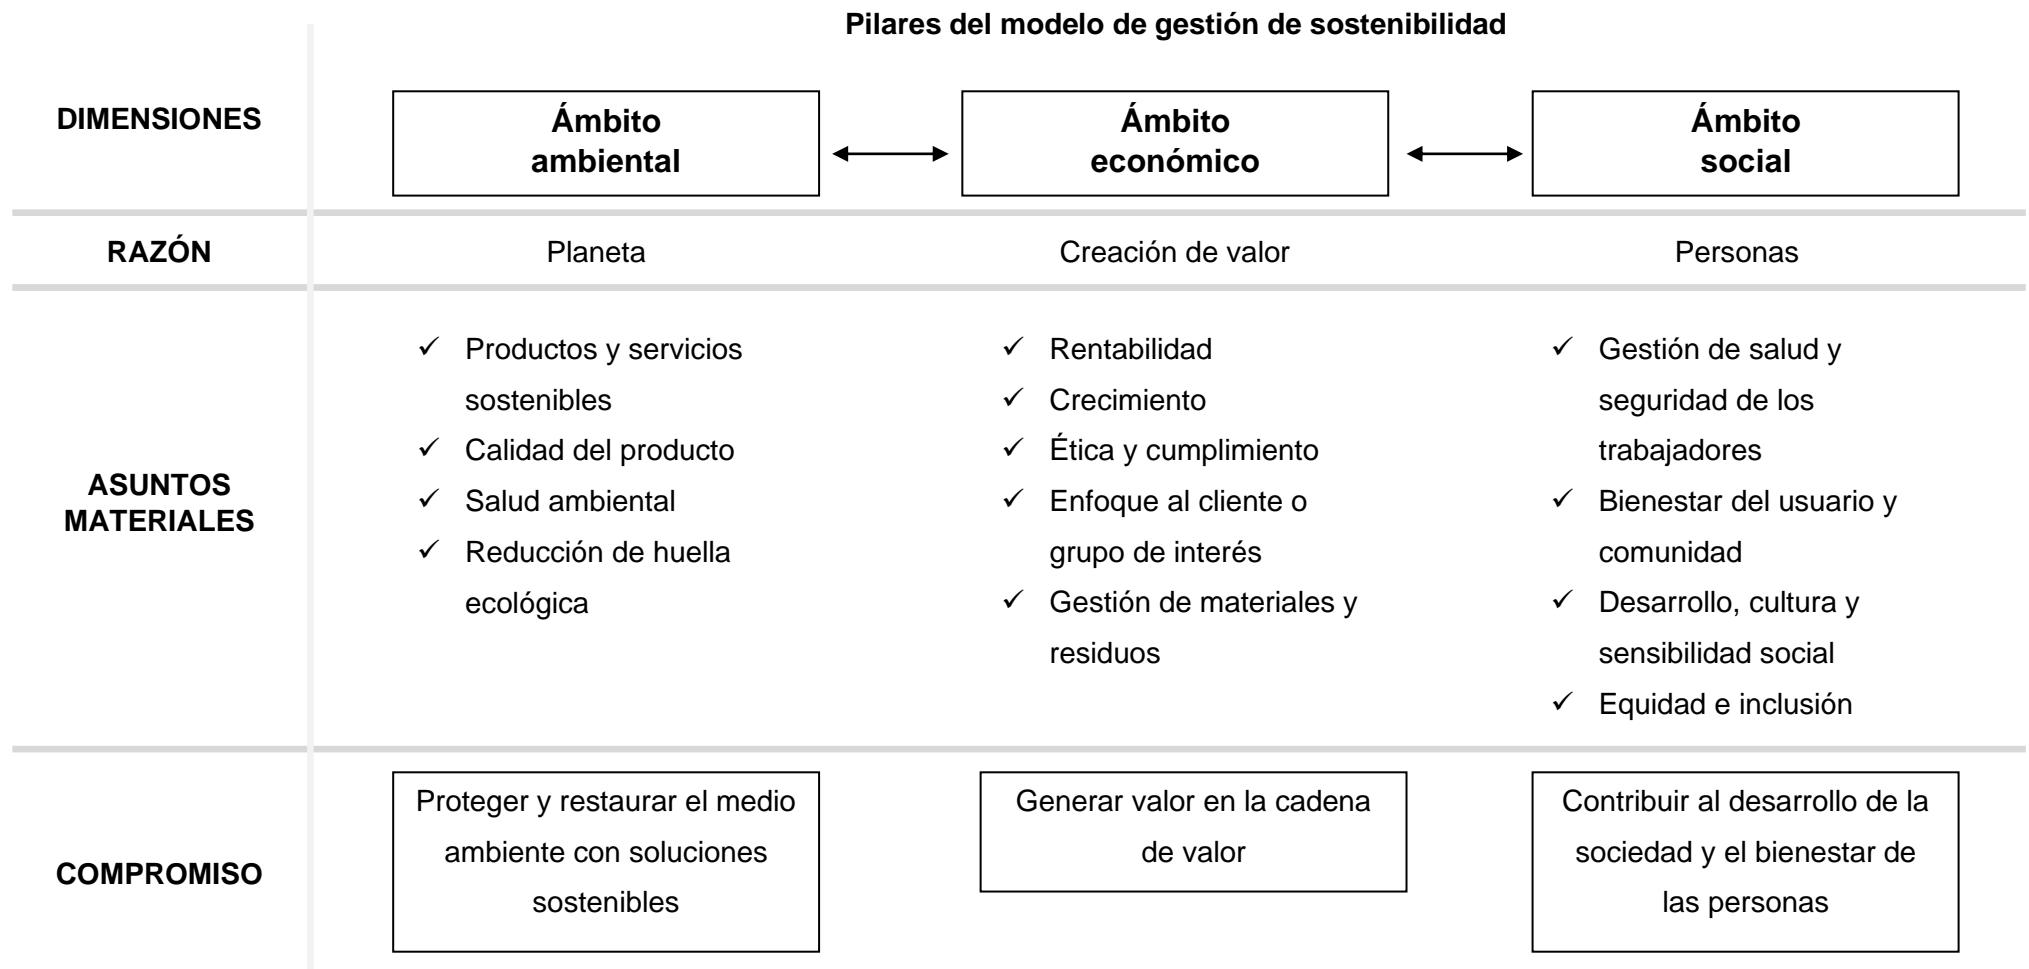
Pilares del modelo de gestión de sostenibilidad

| | | | |
|---|---|---|---|
| DIMENSIONES | Ámbito ambiental | Ámbito económico | Ámbito social |
| RAZÓN | Planeta | Creación de valor | Personas |
| ASUNTOS MATERIALES | ✓ Productos y servicios sostenibles<br>✓ Calidad del producto<br>✓ Salud ambiental<br>✓ Reducción de huella ecológica | ✓ Rentabilidad<br>✓ Crecimiento<br>✓ Ética y cumplimiento<br>✓ Enfoque al cliente o grupo de interés<br>✓ Gestión de materiales y residuos | ✓ Gestión de salud y seguridad de los trabajadores<br>✓ Bienestar del usuario y comunidad<br>✓ Desarrollo, cultura y sensibilidad social<br>✓ Equidad e inclusión |
| COMPROMISO | Proteger y restaurar el medio ambiente con soluciones sostenibles | Generar valor en la cadena de valor | Contribuir al desarrollo de la sociedad y el bienestar de las personas |